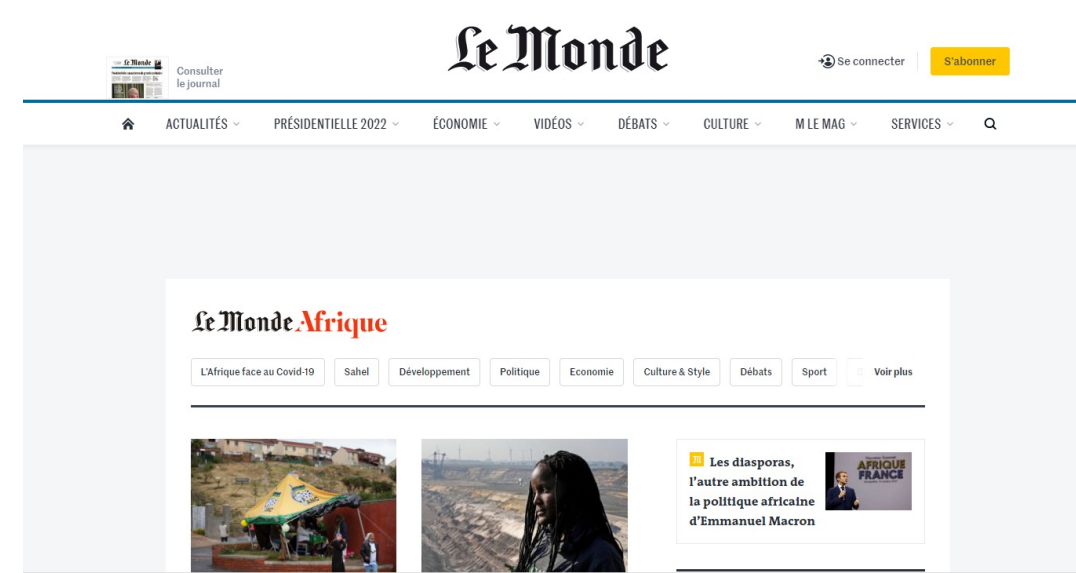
Le Monde

Consulter le journal

Se connecter

S'abonner

ACTUALITÉS

PRÉSIDENTIELLE 2022

ÉCONOMIE

VIDÉOS

DÉBATS

CULTURE

M LE MAG

SERVICES

Le Monde Afrique

L'Afrique face au Covid-19

Sahel

Développement

Politique

Economie

Culture & Style

Débats

Sport

Voir plus

Les diasporas, l'autre ambition de la politique africaine d'Emmanuel Macron

AFRIQUE FRANCE